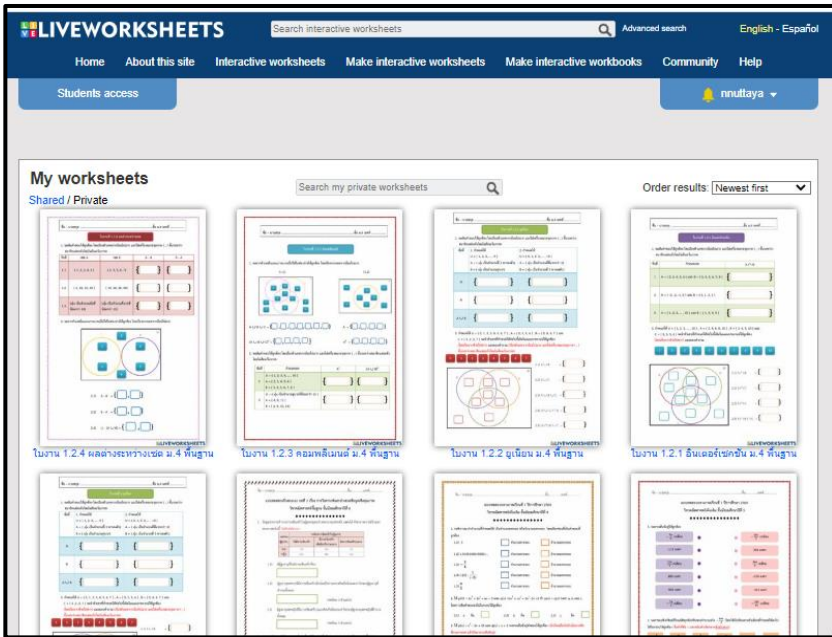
LIVEWORKSHEETS

Search interactive worksheets

Advanced search

English - Español

Home About this site Interactive worksheets Make interactive worksheets Make interactive workbooks Community Help

Students access

nnuttaya

My worksheets

Shared / Private

Search my private worksheets

Order results: Newest first

ใบงาน 1.2.4 ผลต่างระหว่างเซต ม.4 พื้นฐาน

ใบงาน 1.2.3 คอมพลีเมนต์ ม.4 พื้นฐาน

ใบงาน 1.2.2 ยูเนียน ม.4 พื้นฐาน

ใบงาน 1.2.1 อินเตอร์เซกชัน ม.4 พื้นฐาน